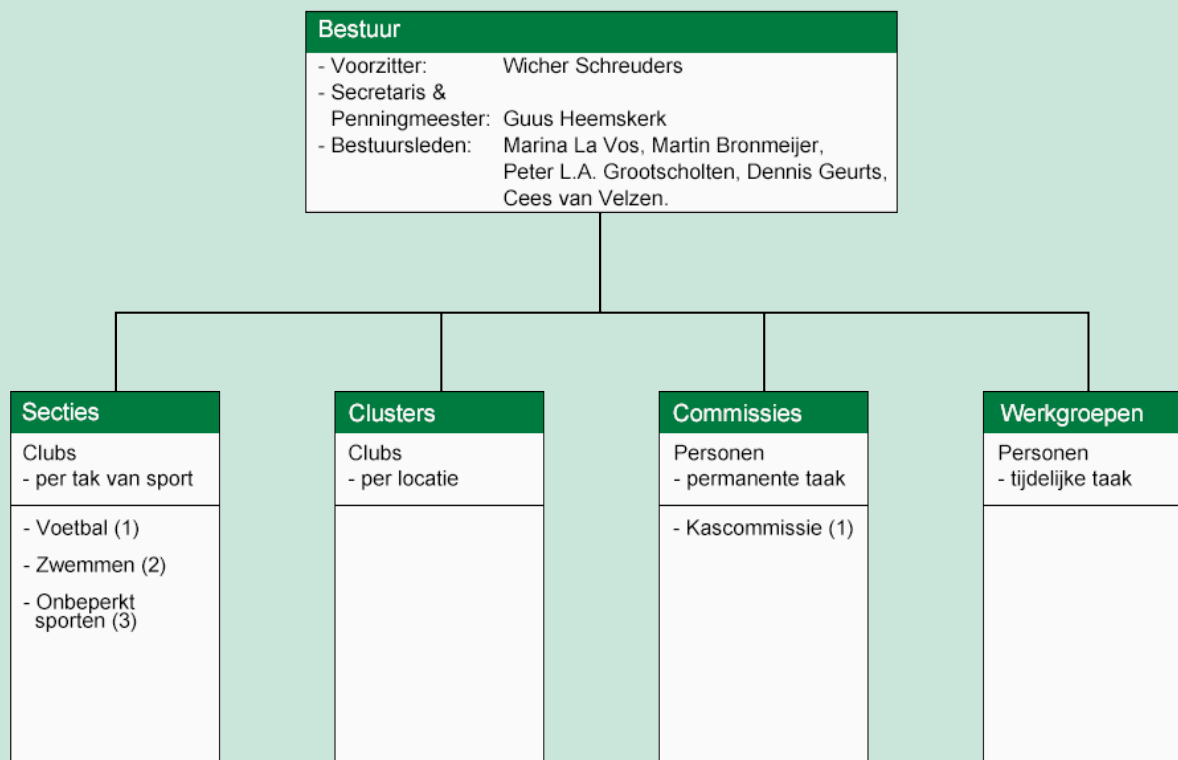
Bestuur

- Voorzitter: Wicher Schreuders
- Secretaris & Penningmeester: Guus Heemskerk
- Bestuursleden: Marina La Vos, Martin Bronmeijer, Peter L.A. Grootscholten, Dennis Geurts, Cees van Velzen.

Secties

Clubs
- per tak van sport

- Voetbal (1)
- Zwemmen (2)
- Onbeperkt sporten (3)

Clusters

Clubs
- per locatie

Commissies

Personen
- permanente taak

- Kascommissie (1)

Werkgroepen

Personen
- tijdelijke taak